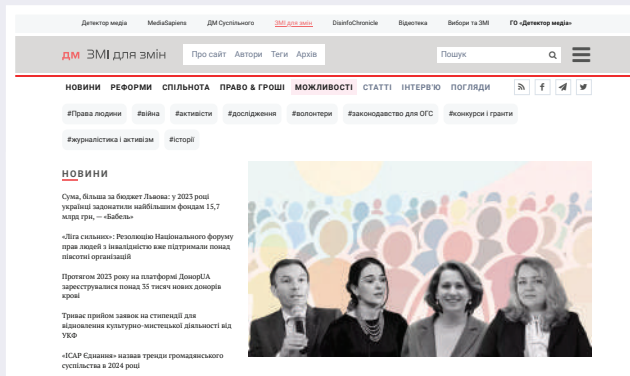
Детектор медіа MediaSapiens ДМ Суспільної ЗМІ для змін DisinfoChronicle Відеотека Вибори і ЗМІ ГО «Детектор медіа»

ДМ ЗМІ для змін Про сайт Автори Теги Архів Пошук

НОВИНИ РЕФОРМИ СПІЛЬНОТА ПРАВО & ГРОШІ МОЖЛИВОСТІ СТАТТІ ІНТЕРВ'Ю ПОГЛЯДИ

#Права людини #війна #активісти #дослідження #волонтери #законодавство для ОГС #конкурси і гранти #журналістика і активізм #історії

НОВИНИ

Сума, більша за бюджет Львова: у 2023 році українці задонатили найбільшим фондам 15,7 млрд грн, — «Бабель»

«Ліга сильних»: Резолюцію Національного форуму прав людей з інвалідністю вже підтримали понад півсотні організацій

Протягом 2023 року на платформі ДонорUA зареєструвалися понад 35 тисяч нових донорів крові

Триває прийом заявок на стипендії для відновлення культурно-мистецької діяльності від УКФ

«ІСАР Єднання» назвав тренди громадянського суспільства в 2024 році